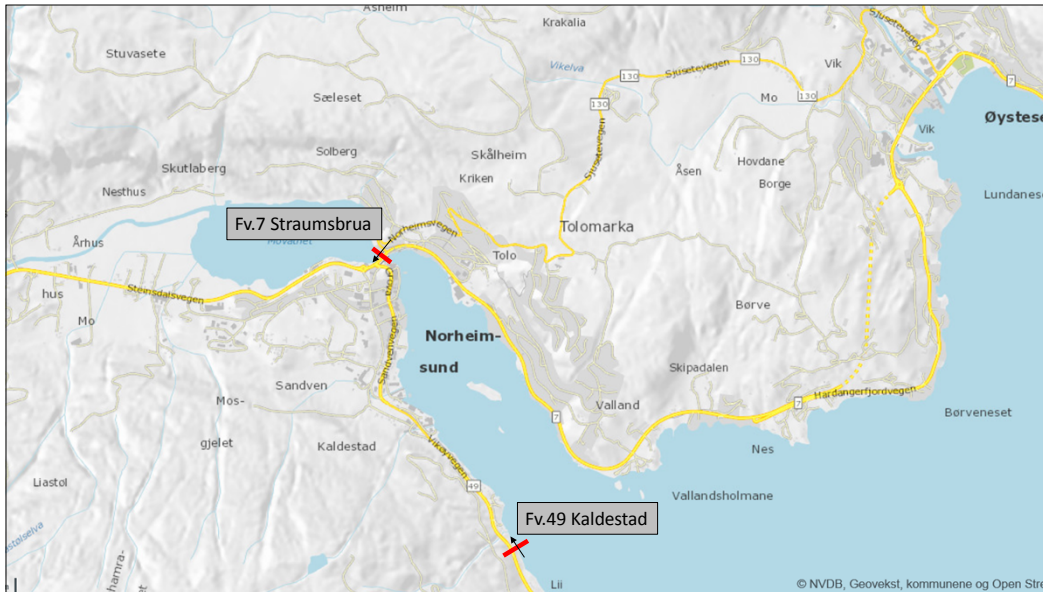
Asheim
Krakalia
Sjusetevegen
Stuvasete
Vikelva
130
130
Vik
Sæleset
Mo
130
7
130
Øystese
Solberg
Skålheim
Vik
Skutlaberg
Kriken
Åsen
Hovdane
Nesthus
Borge
Lundanese
Fv.7 Straumsbrua
Tolomarka
Årrhus
Movatnet
Norheimsvegen
Tolo
hus
Steinsdalsvegen
Mo
Børve
Norheim-
sund
Sandvenvegen
Sandven
Skipadalen
Mos-
7
Valland
7
Hardangerfjordvegen
gjelet
Børveneset
Kaldestad
Nes
Vikøyvegen
Liastol
49
Vallandsholmane
Fv.49 Kaldestad
Lii
© NVDB, Geovekst, kommunene og Open Stre